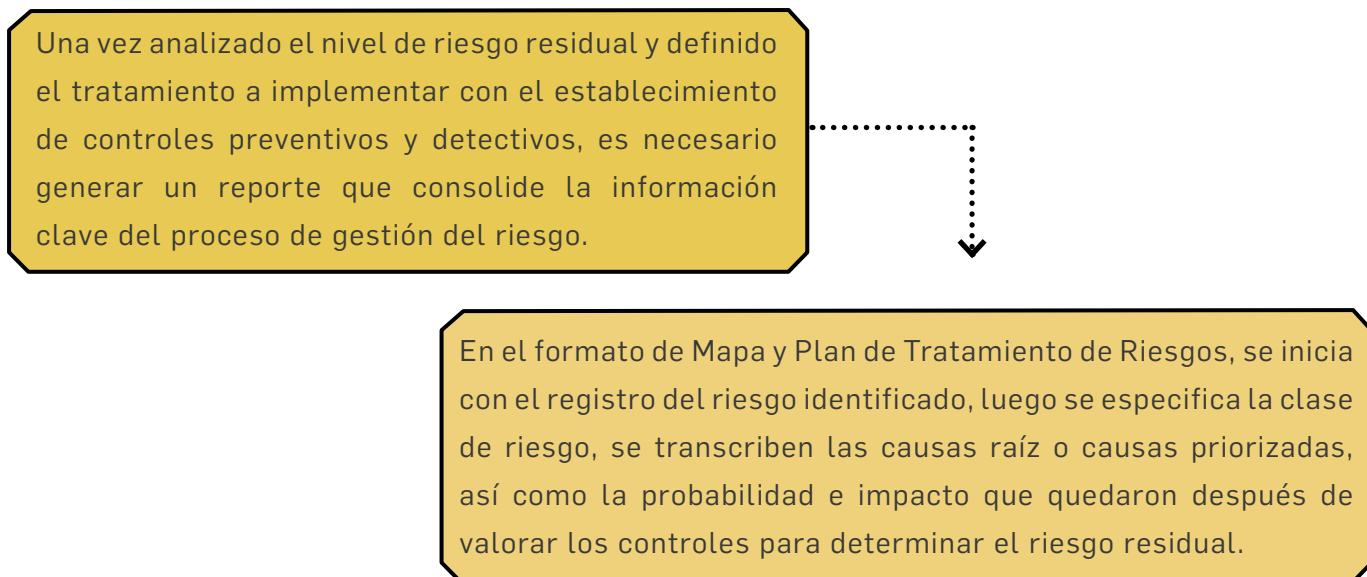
Una vez analizado el nivel de riesgo residual y definido el tratamiento a implementar con el establecimiento de controles preventivos y detectivos, es necesario generar un reporte que consolide la información clave del proceso de gestión del riesgo.

En el formato de Mapa y Plan de Tratamiento de Riesgos, se inicia con el registro del riesgo identificado, luego se especifica la clase de riesgo, se transcriben las causas raíz o causas priorizadas, así como la probabilidad e impacto que quedaron después de valorar los controles para determinar el riesgo residual.